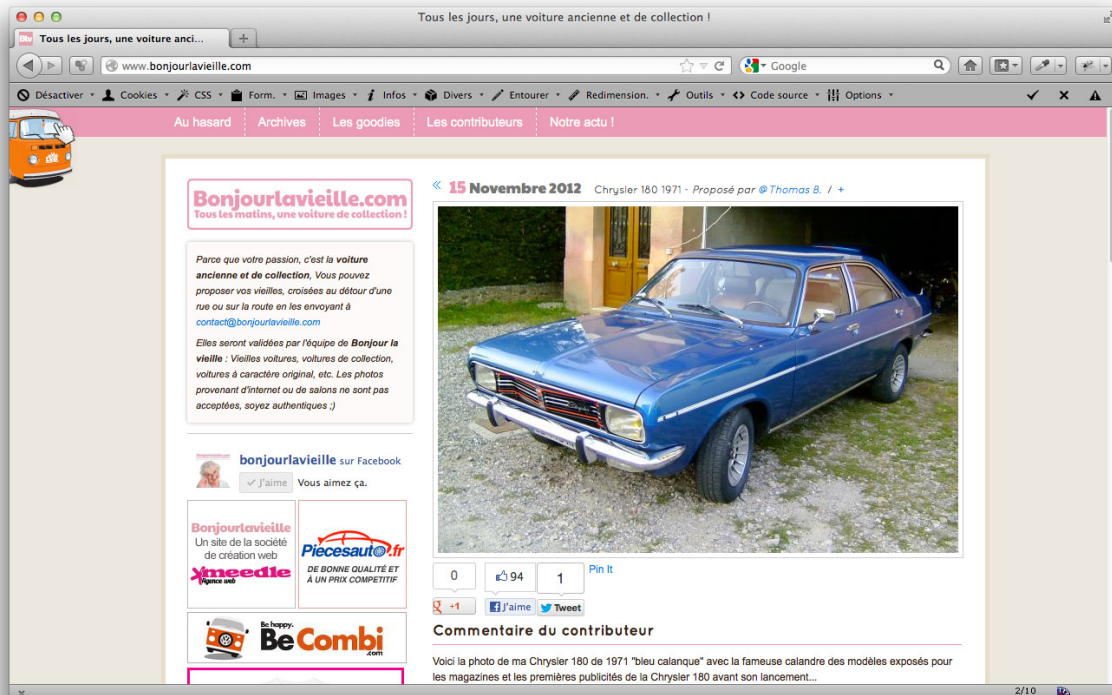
Tous les jours, une voiture ancienne et de collection !

Tous les jours, une voiture anci...

www.bonjourlavieille.com

Google

Désactiver Cookies CSS Form. Images Infos Divers Entourer Redimension. Outils Code source Options

Au hasard | Archives | Les goodies | Les contributeurs | Notre actu !

Bonjourlavieille.com
Tous les matins, une voiture de collection !

Parce que votre passion, c'est la voiture ancienne et de collection, Vous pouvez proposer vos vieilles, croisées au détour d'une rue ou sur la route en les envoyant à contact@bonjourlavieille.com

Elles seront validées par l'équipe de Bonjour la vieille : Vieilles voitures, voitures de collection, voitures à caractère original, etc. Les photos provenant d'internet ou de salons ne sont pas acceptées, soyez authentiques ;)

bonjourlavieille sur Facebook
J'aime Vous aimez ça.

Bonjourlavieille
Un site de la société de création web
Ymeedle
Agence web

Piecesauto.fr
DE BONNE QUALITÉ ET À UN PRIX COMPETITIF

Be happy. BeCombi .com

« 15 Novembre 2012 Chrysler 180 1971 - Proposé par @Thomas B. / +

0
+1
94
J'aime
1
Tweet
Pin It

Commentaire du contributeur

Voici la photo de ma Chrysler 180 de 1971 "bleu calanque" avec la fameuse calandre des modèles exposés pour les magazines et les premières publicités de la Chrysler 180 avant son lancement...

2/10